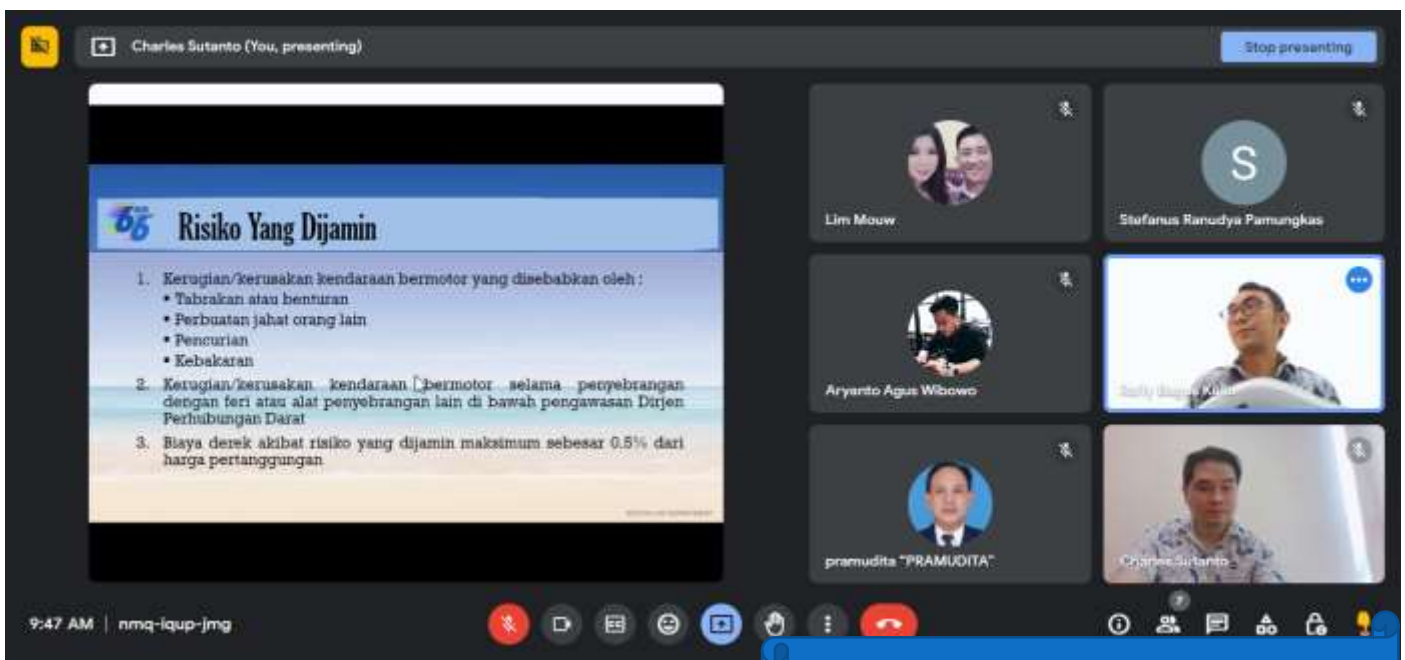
Charles Sutanto (You, presenting)

Stop presenting

Risiko Yang Dijamin

1. Kerugian/kerusakan kendaraan bermotor yang disebabkan oleh :
• Tabrakan atau benturan
• Perbuatan jahat orang lain
• Pencurian
• Kebakaran
2. Kerugian/kerusakan kendaraan bermotor selama penyebrangan dengan feri atau alat penyebrangan lain di bawah pengawasan Dirjen Perhubungan Darat
3. Biaya derek akibat risiko yang dijamin maksimum sebesar 0.5% dari harga pertanggungan

Lim Mouw

S

Stefanus Ranudya Pamungkas

Aryanto Agus Wibowo

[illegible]

pramudita "PRAMUDITA"

Charles Sutanto

9:47 AM | nmq-iqup-jmg

7